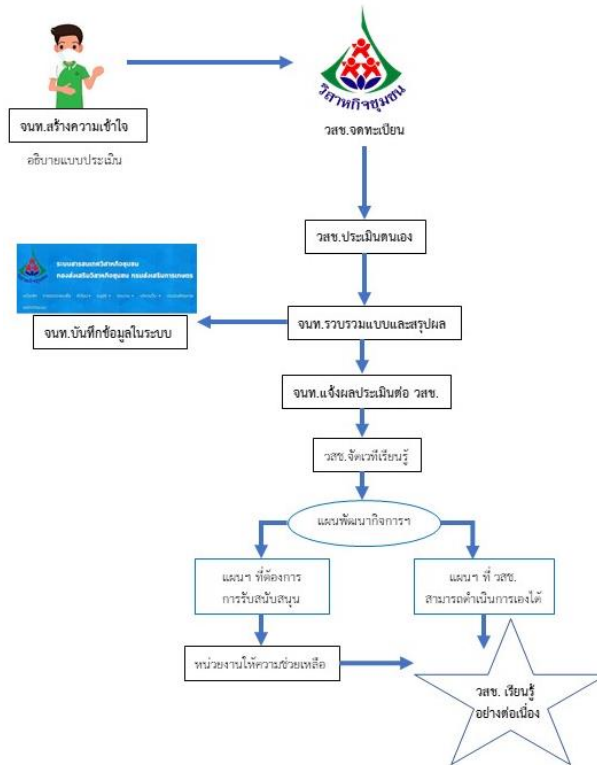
จนท.สร้างความเข้าใจ

อธิบายแบบประเมิน

วิสาหกิจชุมชน

วสช.จดทะเบียน

วสช.ประเมินตนเอง

ระบบสารสนเทศวิสาหกิจชุมชน
กองส่งเสริมวิสาหกิจชุมชน กรมส่งเสริมการเกษตร

จนท.บันทึกข้อมูลในระบบ

จนท.รวบรวมแบบและสรุปผล

จนท.แจ้งผลประเมินต่อ วสช.

วสช.จัดเวทีเรียนรู้

แผนพัฒนากิจการฯ

แผนฯ ที่ต้องการ การรับสนับสนุน

แผนฯ ที่ วสช. สามารถดำเนินการเองได้

หน่วยงานให้ความช่วยเหลือ

วสช. เรียนรู้ อย่างต่อเนื่อง